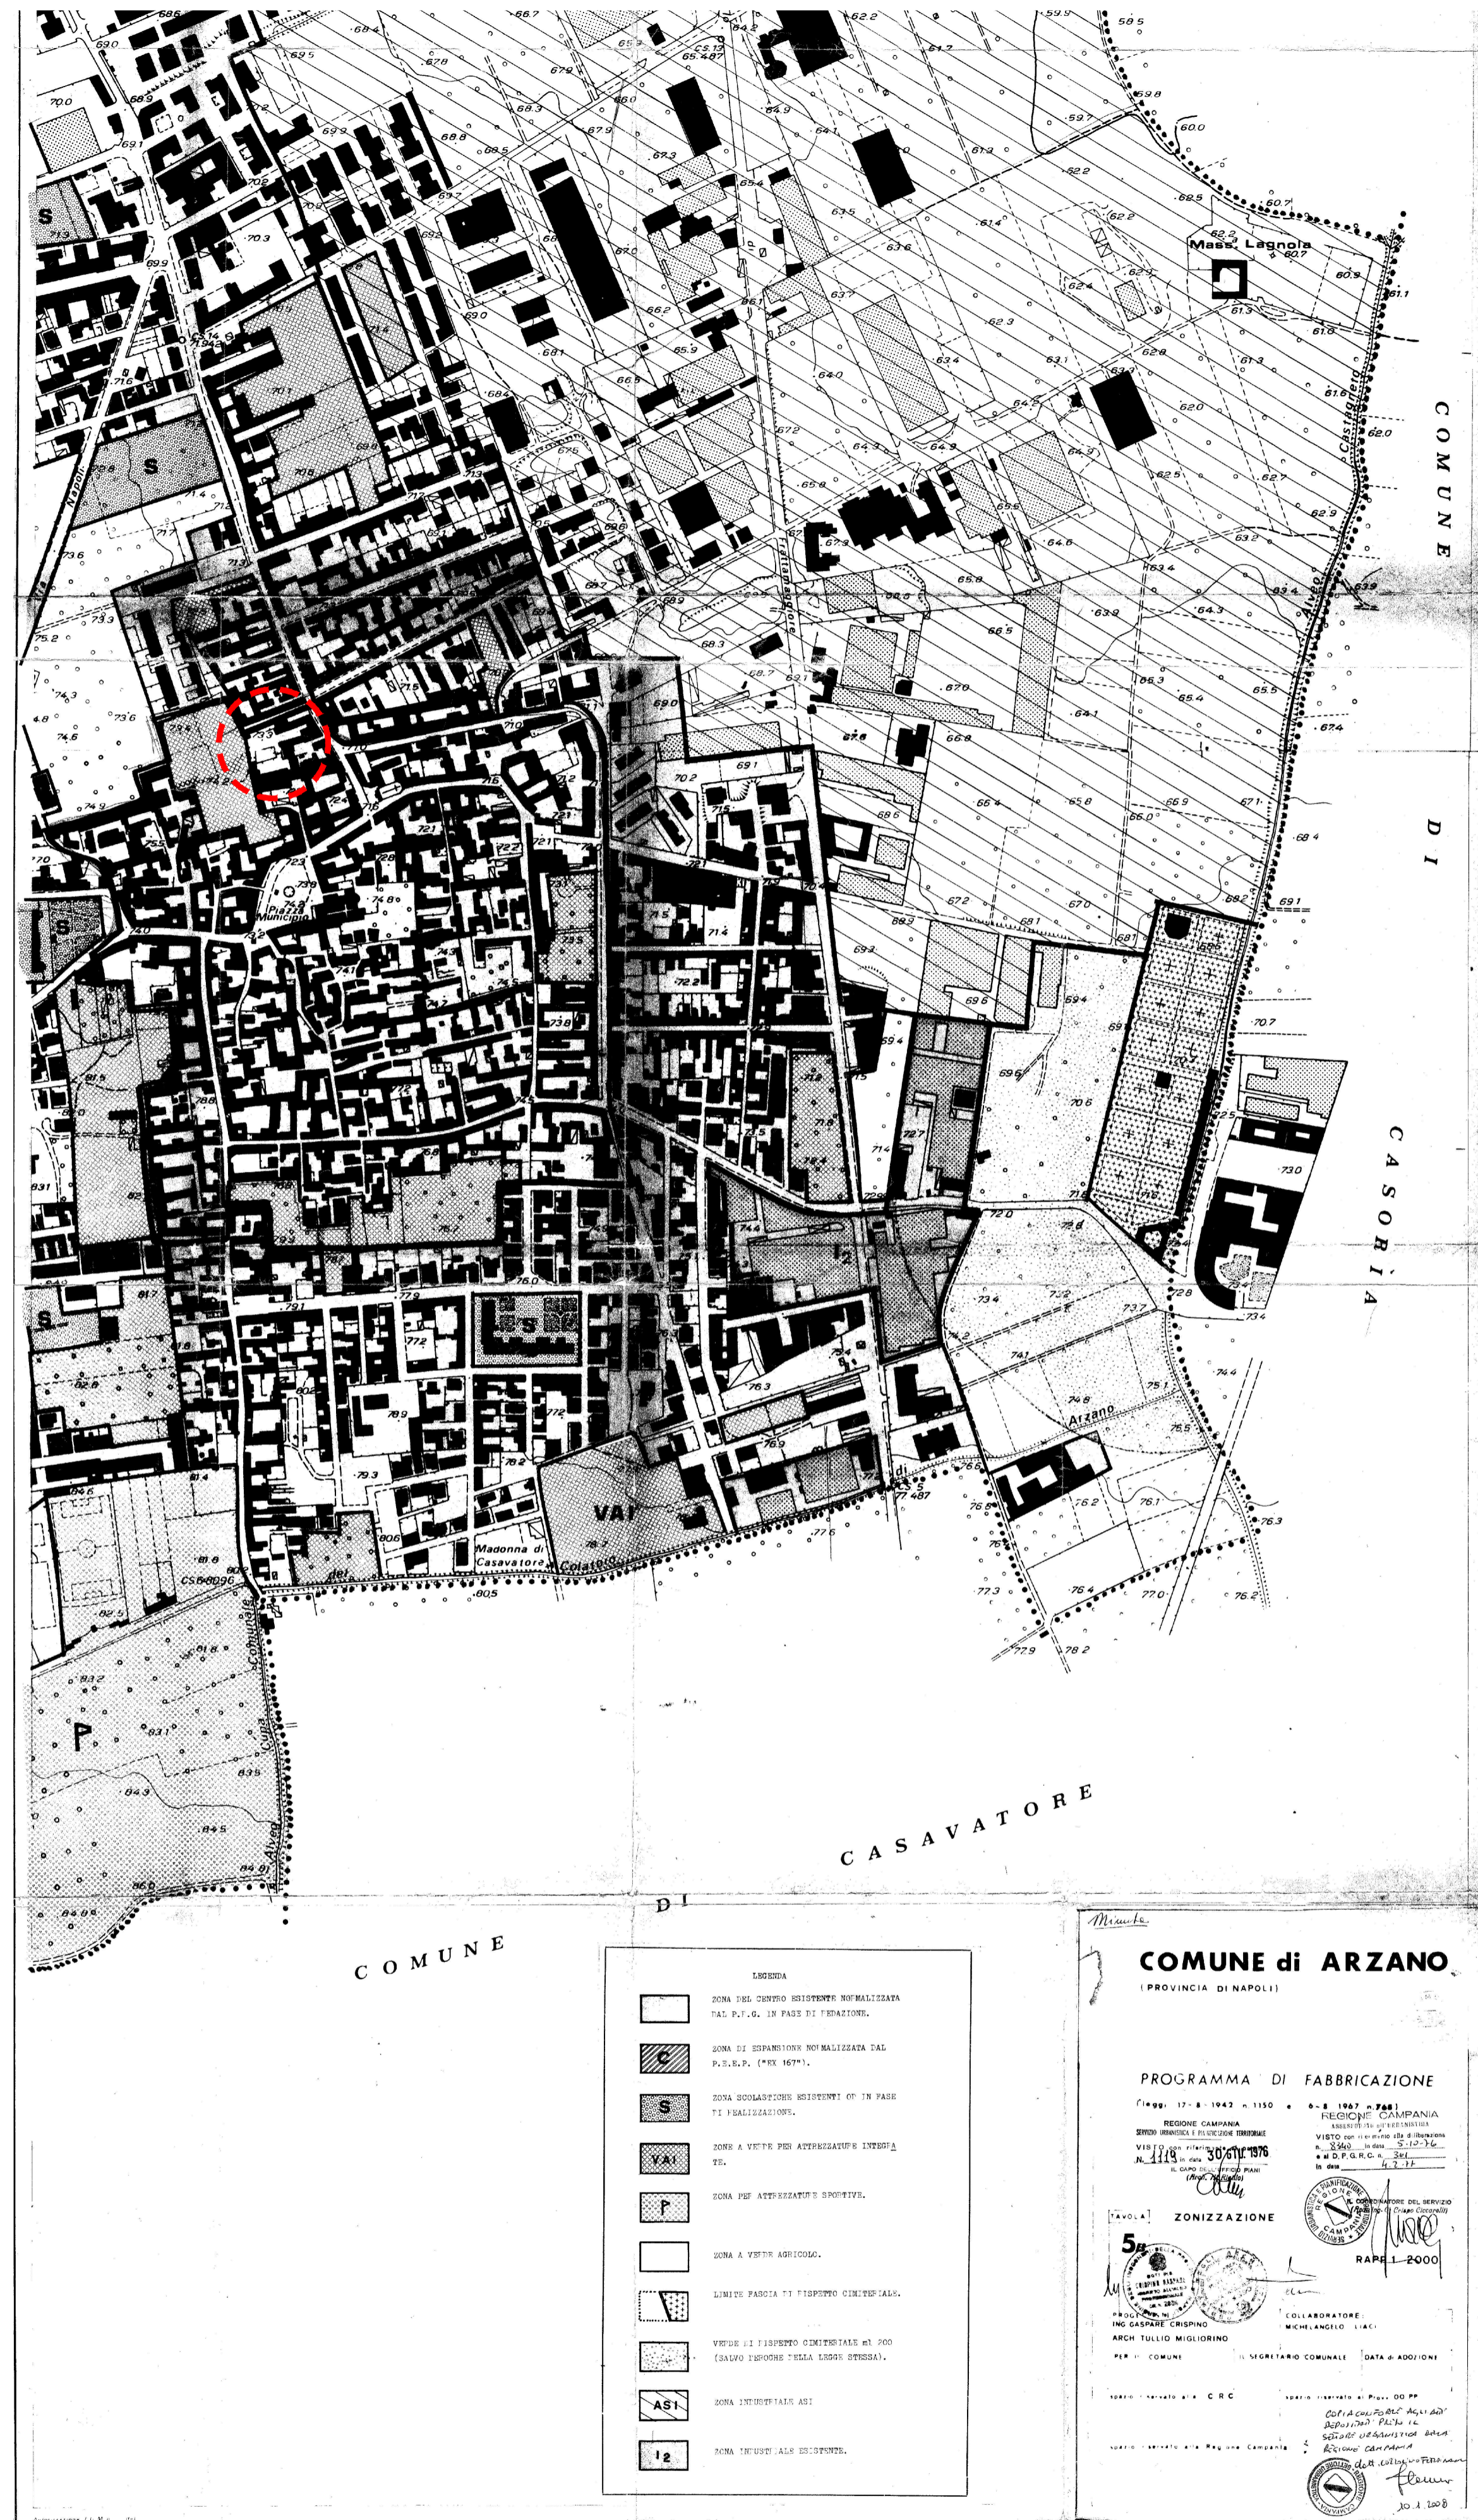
COMUNE DI CASORIA

COMUNE DI CASAVATORE

Mass. Lagnola

Piazza Municipio

Madonna di Casavatore

Arzano

VAI

S

P

C

$I_2$

LEGENDA

ZONA DEL CENTRO ESISTENTE NORMALIZZATA DAL P.R.G. IN FASE DI REDAZIONE.

C ZONA DI ESPANSIONE NORMALIZZATA DAL P.E.E.P. ("EX 167").

S ZONA SCOLASTICHE ESISTENTI OD IN FASE DI REALIZZAZIONE.

VAI ZONE A VERDE PER ATTREZZATURE INTEGRATE.

P ZONA PER ATTREZZATURE SPORTIVE.

ZONA A VERDE AGRICOLO.

LIMITE FASCIA DI RISPETTO CIMITERIALE.

VERDE DI RISPETTO CIMITERIALE ml 200 (SALVO DEROGHE DELLA LEGGE STESSA).

ASI ZONA INDUSTRIALE ASI

$I_2$ ZONA INDUSTRIALE ESISTENTE.

Minute

COMUNE di ARZANO
(PROVINCIA DI NAPOLI)

PROGRAMMA DI FABBRICAZIONE
(leggi: 17-8-1942 n. 1150 e 6-8-1967 n. 765)

REGIONE CAMPANIA
SERVIZIO URBANISTICA E PIANIFICAZIONE TERRITORIALE
VISTO con riferimento N. 1119 in data 30 OTT. 1976
IL CAPO DELL'UFFICIO PIANI

REGIONE CAMPANIA
ASSESSORATO ALL'URBANISTICA
VISTO con riferimento alla deliberazione n. 8340 in data 5-10-76
e al D.P.G.R.C. n. 341 in data 4-2-77
IL COORDINATORE DEL SERVIZIO

TAVOLA 5a

ZONIZZAZIONE

RAPP. 1:2000

PROGETTISTI: ING. GASPARE CRISPINO
ARCH. TULLIO MIGLIORINO

COLLABORATORE: MICHELANGELO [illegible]

PER IL COMUNE | IL SEGRETARIO COMUNALE | DATA DI ADOZIONE

spazio riservato alla C.R.C. | spazio riservato al Prov. OO.PP.

spazio riservato alla Regione Campania

Copia conforme agli atti depositati presso il settore urbanistica della Regione Campania
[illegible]
10.1.2008